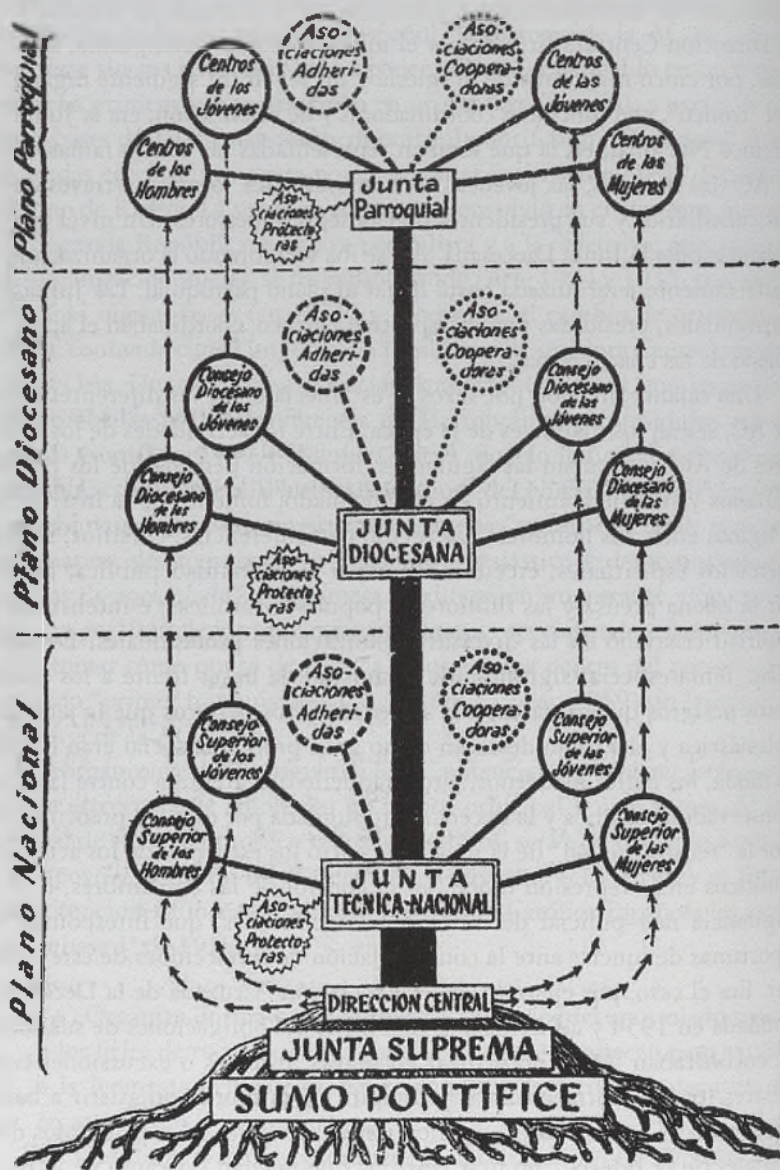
Plano Parroquial

Centros de los Jóvenes

Aso-ciaciones Adheri-das

Aso-ciaciones Coopera-doras

Centros de las Jóvenes

Centros de los Hombres

Junta Parroquial

Centros de las Mujeres

Aso-ciaciones Protecto-ras

Plano Diocesano

Aso-ciaciones Adheri-das

Aso-ciaciones Coopera-doras

Consejo Diocesano de los Jóvenes

Consejo Diocesano de las Jóvenes

Consejo Diocesano de los Hombres

JUNTA DIOCESANA

Consejo Diocesano de las Mujeres

Aso-ciaciones Protecto-ras

Plano Nacional

Aso-ciaciones Adheri-das

Aso-ciaciones Coopera-doras

Consejo Superior de los Jóvenes

Consejo Superior de las Jóvenes

Consejo Superior de los Hombres

JUNTA TECNICA-NACIONAL

Consejo Superior de las Mujeres

Aso-ciaciones Protecto-ras

DIRECCION CENTRAL

JUNTA SUPREMA

SUMO PONTIFICE